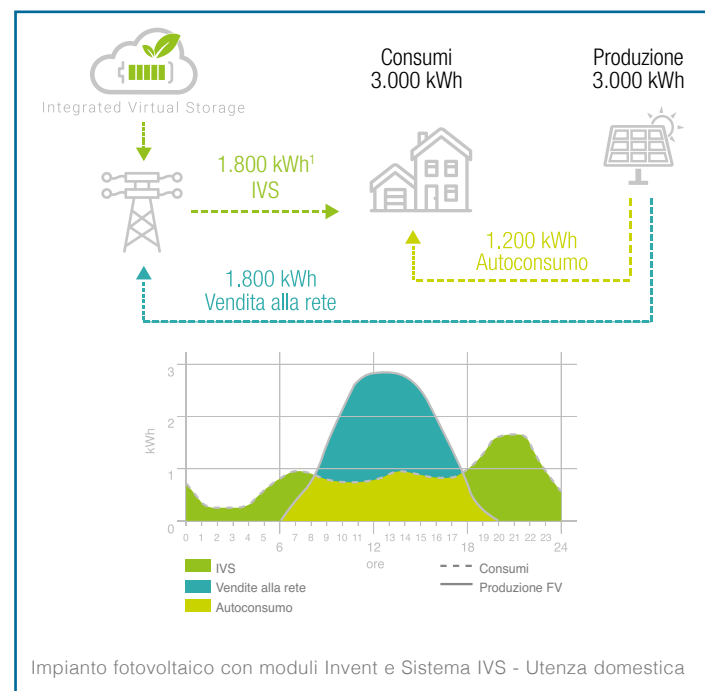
Integrated Virtual Storage

Consumi
3.000 kWh

Produzione
3.000 kWh

1.800 kWh¹
IVS

1.200 kWh
Autoconsumo

1.800 kWh
Vendita alla rete

3
2
1
0
kWh

0 1 2 3 4 5 6 7 8 9 10 11 12 13 14 15 16 17 18 19 20 21 22 23 24
ore

IVS
Vendite alla rete
Autoconsumo
Consumi
Produzione FV

Impianto fotovoltaico con moduli Invent e Sistema IVS - Utenza domestica